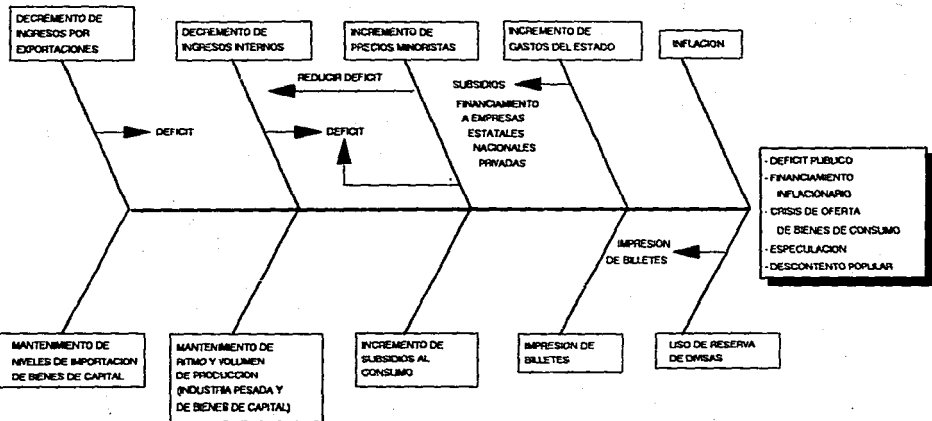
DECREMENTO DE INGRESOS POR EXPORTACIONES

DECREMENTO DE INGRESOS INTERNOS

INCREMENTO DE PRECIOS MINORISTAS

INCREMENTO DE GASTOS DEL ESTADO

INFLACION

REDUCIR DEFICIT

SUBSIDIOS

FINANCIAMIENTO A EMPRESAS ESTATALES NACIONALES PRIVADAS

DEFICIT

DEFICIT

- DEFICIT PUBLICO
- FINANCIAMIENTO INFLACIONARIO
- CRISIS DE OFERTA DE BIENES DE CONSUMO
- ESPECULACION
- DESCONTENTO POPULAR

IMPRESION DE BILLETES

MANTENIMIENTO DE NIVELES DE IMPORTACION DE BIENES DE CAPITAL

MANTENIMIENTO DE RITMO Y VOLUMEN DE PRODUCCION (INDUSTRIA PESADA Y DE BIENES DE CAPITAL)

INCREMENTO DE SUBSIDIOS AL CONSUMO

IMPRESION DE BILLETES

USO DE RESERVA DE DIVISAS